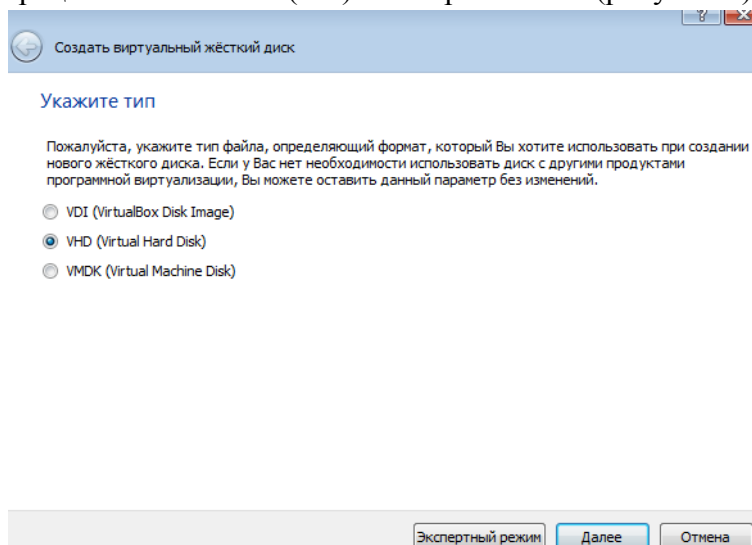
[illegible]

Создать виртуальный жёсткий диск

Укажите тип

Пожалуйста, укажите тип файла, определяющий формат, который Вы хотите использовать при создании нового жёсткого диска. Если у Вас нет необходимости использовать диск с другими продуктами программной виртуализации, Вы можете оставить данный параметр без изменений.

VDI (VirtualBox Disk Image)

VHD (Virtual Hard Disk)

VMDK (Virtual Machine Disk)

Экспертный режим | Далее | Отмена